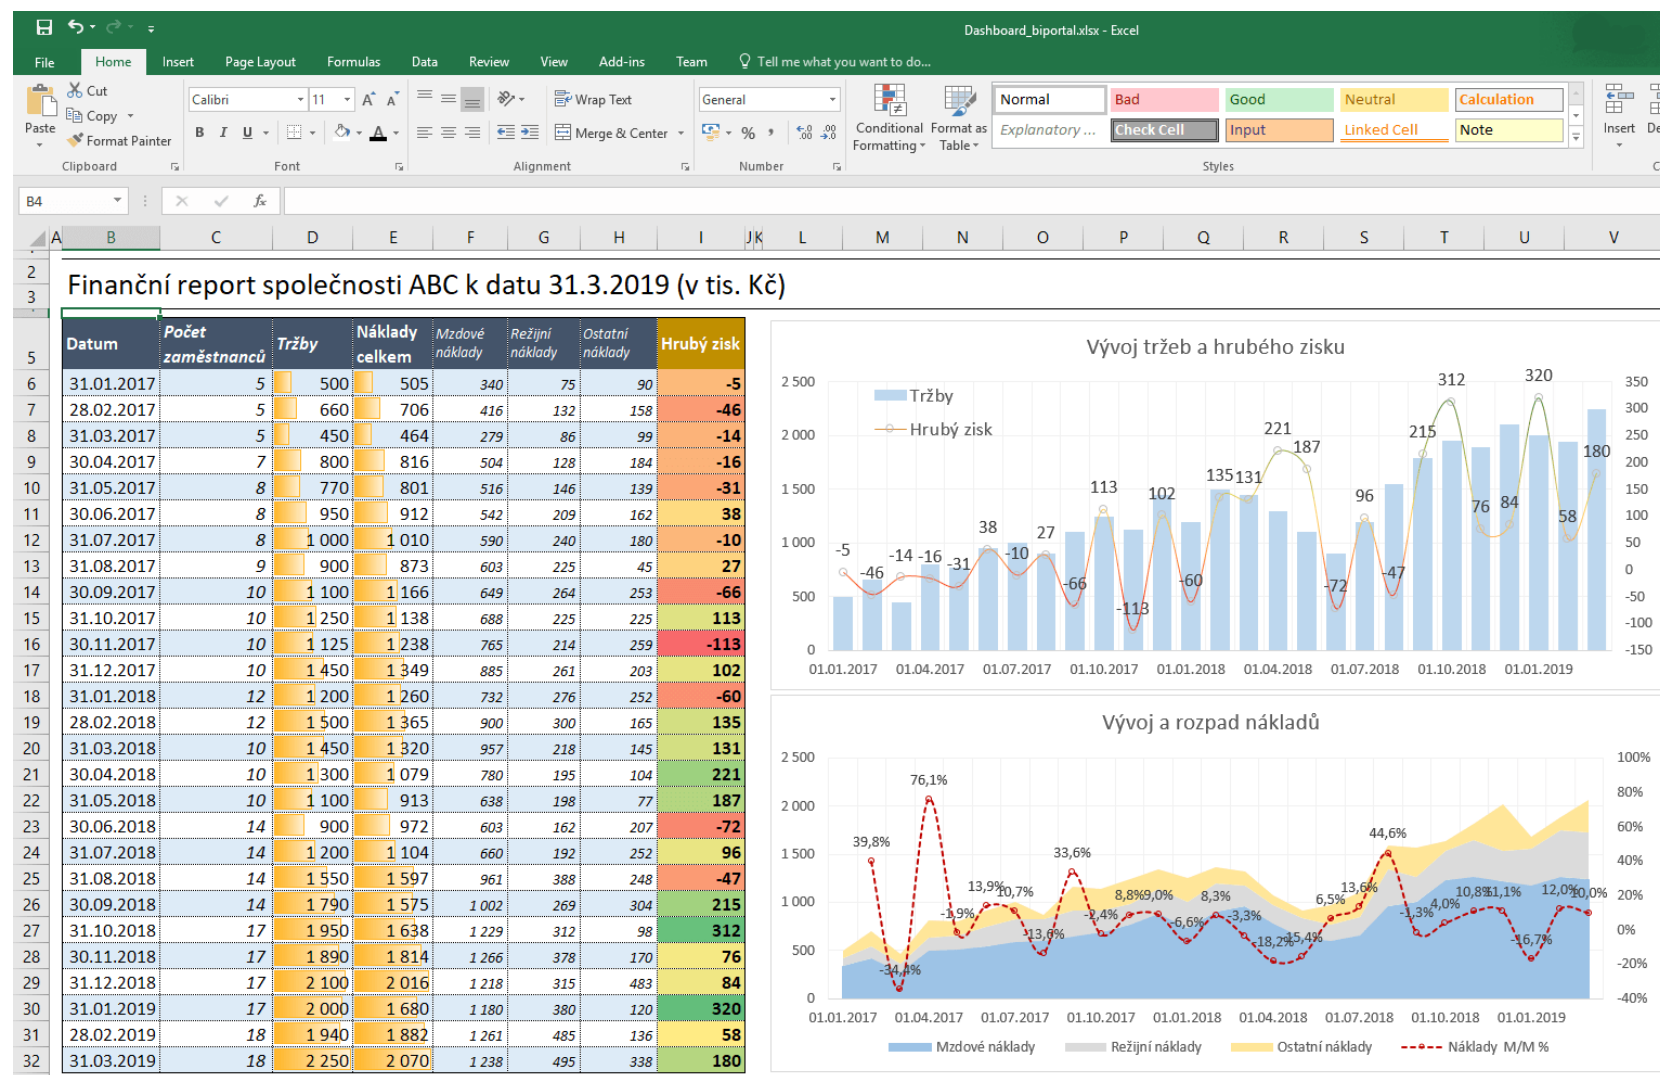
Dashboard_biportal.xlsx - Excel

File Home Insert Page Layout Formulas Data Review View Add-ins Team Tell me what you want to do...

Paste Cut Copy Format Painter Clipboard
Calibri 11 Font
Wrap Text Merge & Center Alignment
General Number
Conditional Formatting Format as Table
Normal Bad Good Neutral Calculation
Explanatory ... Check Cell Input Linked Cell Note
Styles
Insert

B4

Finanční report společnosti ABC k datu 31.3.2019 (v tis. Kč)

| Datum | Počet zaměstnanců | Tržby | Náklady celkem | Mzdové náklady | Režijní náklady | Ostatní náklady | Hrubý zisk |
|---|---|---|---|---|---|---|---|
| 31.01.2017 | 5 | 500 | 505 | 340 | 75 | 90 | -5 |
| 28.02.2017 | 5 | 660 | 706 | 416 | 132 | 158 | -46 |
| 31.03.2017 | 5 | 450 | 464 | 279 | 86 | 99 | -14 |
| 30.04.2017 | 7 | 800 | 816 | 504 | 128 | 184 | -16 |
| 31.05.2017 | 8 | 770 | 801 | 516 | 146 | 139 | -31 |
| 30.06.2017 | 8 | 950 | 912 | 542 | 209 | 162 | 38 |
| 31.07.2017 | 8 | 1 000 | 1 010 | 590 | 240 | 180 | -10 |
| 31.08.2017 | 9 | 900 | 873 | 603 | 225 | 45 | 27 |
| 30.09.2017 | 10 | 1 100 | 1 166 | 649 | 264 | 253 | -66 |
| 31.10.2017 | 10 | 1 250 | 1 138 | 688 | 225 | 225 | 113 |
| 30.11.2017 | 10 | 1 125 | 1 238 | 765 | 214 | 259 | -113 |
| 31.12.2017 | 10 | 1 450 | 1 349 | 885 | 261 | 203 | 102 |
| 31.01.2018 | 12 | 1 200 | 1 260 | 732 | 276 | 252 | -60 |
| 28.02.2018 | 12 | 1 500 | 1 365 | 900 | 300 | 165 | 135 |
| 31.03.2018 | 10 | 1 450 | 1 320 | 957 | 218 | 145 | 131 |
| 30.04.2018 | 10 | 1 300 | 1 079 | 780 | 195 | 104 | 221 |
| 31.05.2018 | 10 | 1 100 | 913 | 638 | 198 | 77 | 187 |
| 30.06.2018 | 14 | 900 | 972 | 603 | 162 | 207 | -72 |
| 31.07.2018 | 14 | 1 200 | 1 104 | 660 | 192 | 252 | 96 |
| 31.08.2018 | 14 | 1 550 | 1 597 | 961 | 388 | 248 | -47 |
| 30.09.2018 | 14 | 1 790 | 1 575 | 1 002 | 269 | 304 | 215 |
| 31.10.2018 | 17 | 1 950 | 1 638 | 1 229 | 312 | 98 | 312 |
| 30.11.2018 | 17 | 1 890 | 1 814 | 1 266 | 378 | 170 | 76 |
| 31.12.2018 | 17 | 2 100 | 2 016 | 1 218 | 315 | 483 | 84 |
| 31.01.2019 | 17 | 2 000 | 1 680 | 1 180 | 380 | 120 | 320 |
| 28.02.2019 | 18 | 1 940 | 1 882 | 1 261 | 485 | 136 | 58 |
| 31.03.2019 | 18 | 2 250 | 2 070 | 1 238 | 495 | 338 | 180 |

Vývoj tržeb a hrubého zisku
Tržby
Hrubý zisk
2 500 2 000 1 500 1 000 500 0
350 300 250 200 150 100 50 0 -50 -100 -150
-5 -46 -14 -16 -31 38 -10 27 -66 113 -113 102 -60 135 131 221 187 -72 96 -47 215 312 76 84 320 58 180
01.01.2017 01.04.2017 01.07.2017 01.10.2017 01.01.2018 01.04.2018 01.07.2018 01.10.2018 01.01.2019

Vývoj a rozpad nákladů
2 500 2 000 1 500 1 000 500 0
100% 80% 60% 40% 20% 0% -20% -40%
39,8% -34,4% 76,1% -1,9% 13,9% 10,7% -13,6% 33,6% -2,4% 8,8% 9,0% -6,6% 8,3% -3,3% -18,2% -15,4% 6,5% 13,6% 44,6% -1,3% 4,0% 10,8% 11,1% -16,7% 12,0% 10,0%
01.01.2017 01.04.2017 01.07.2017 01.10.2017 01.01.2018 01.04.2018 01.07.2018 01.10.2018 01.01.2019
Mzdové náklady Režijní náklady Ostatní náklady Náklady M/M %